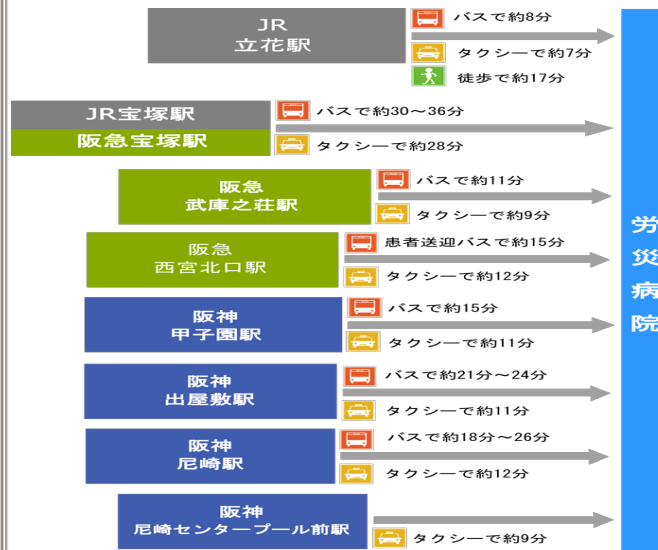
JR
立花駅

バスで約8分

タクシーで約7分

徒歩で約17分

JR宝塚駅

阪急宝塚駅

バスで約30～36分

タクシーで約28分

阪急
武庫之荘駅

バスで約11分

タクシーで約9分

阪急
西宮北口駅

患者送迎バスで約15分

タクシーで約12分

阪神
甲子園駅

バスで約15分

タクシーで約11分

阪神
出屋敷駅

バスで約21分～24分

タクシーで約11分

阪神
尼崎駅

バスで約18分～26分

タクシーで約12分

阪神
尼崎センタープール前駅

タクシーで約9分

労
災
病
院